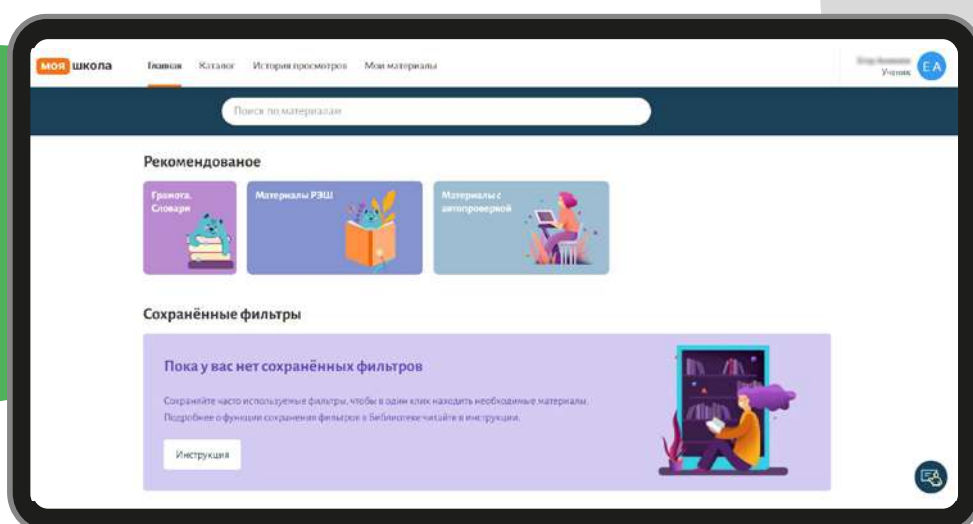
моя школа Главная Каталог История просмотров Мои материалы

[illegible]
Ученик EA

Поиск по материалам

Рекомендованое

Грамота. Словари

Материалы РЭШ

Материалы с автопроверкой

Сохранённые фильтры

Пока у вас нет сохранённых фильтров

Сохраняйте часто используемые фильтры, чтобы в один клик находить необходимые материалы. Подробнее о функции сохранения фильтров в Библиотеке читайте в инструкции.

Инструкция